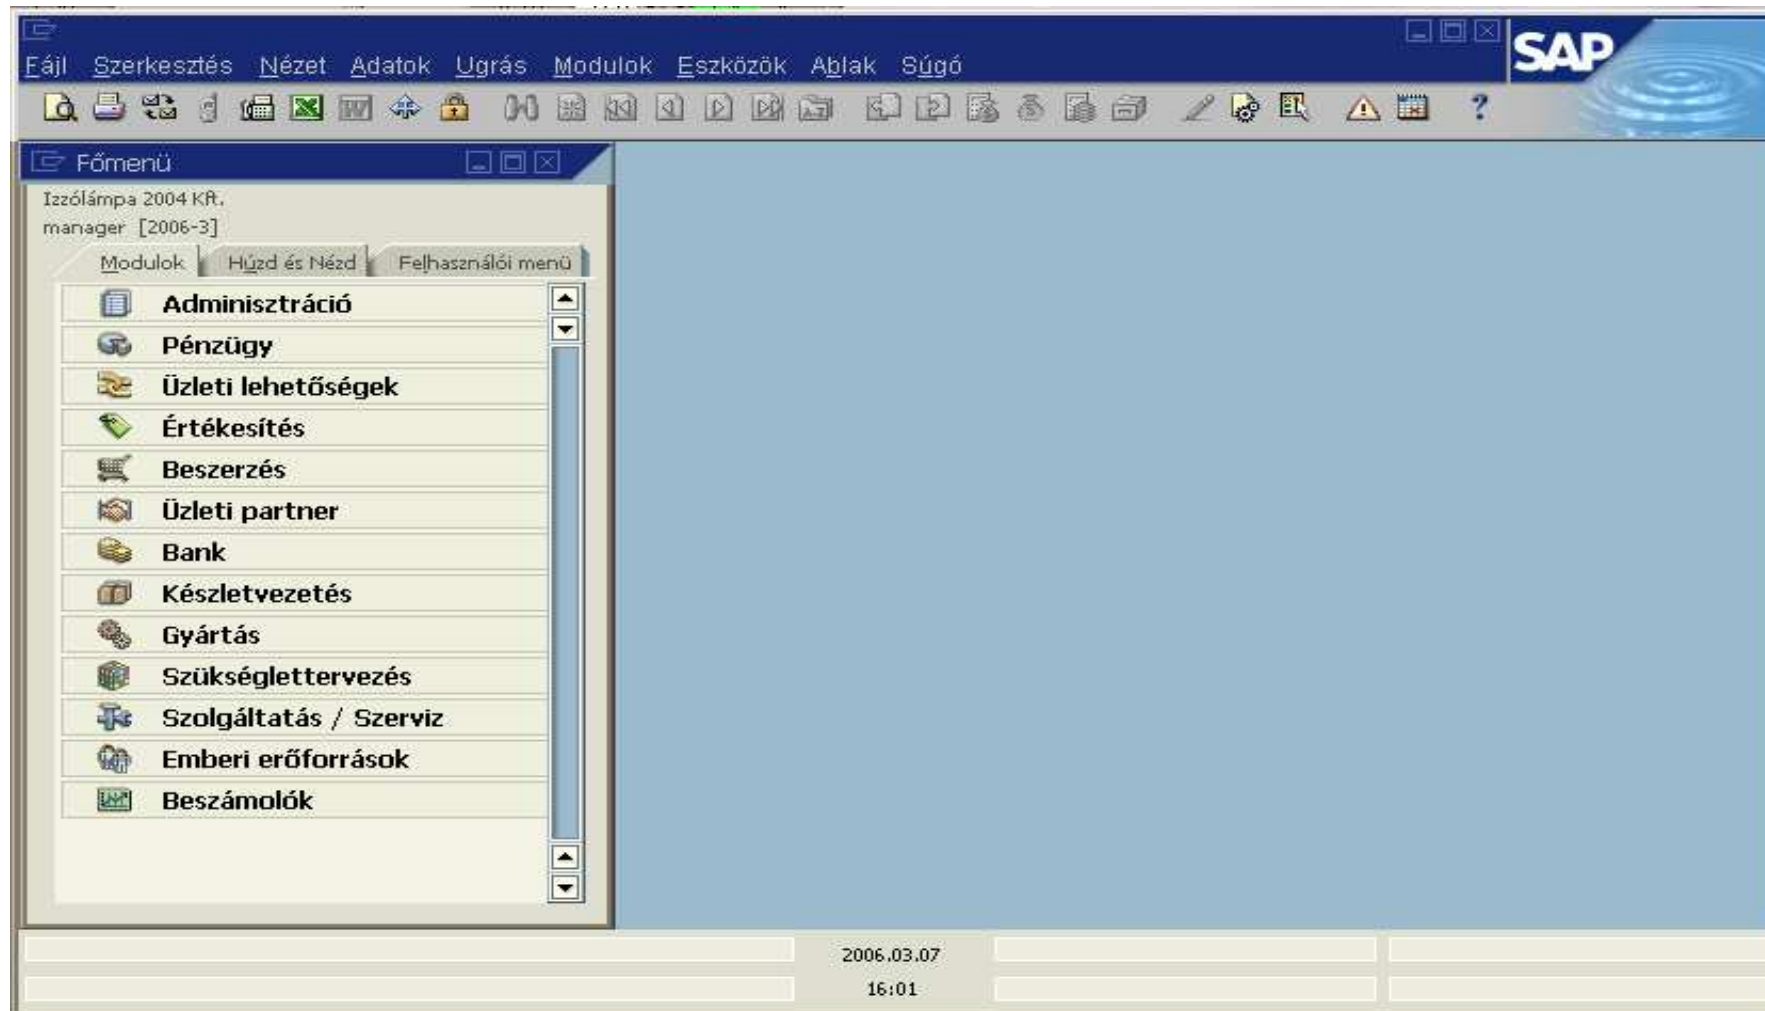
Fájl Szerkesztés Nézet Adatok Ugrás Modulok Eszközök Ablak Súgó

SAP

Főmenü

Izzólámpa 2004 Kft.
manager [2006-3]

Modulok Húzd és Nézd Felhasználói menü

Adminisztráció
Pénzügy
Üzleti lehetőségek
Értékesítés
Beszerzés
Üzleti partner
Bank
Készletvezetés
Gyártás
Szükséglettervezés
Szolgáltatás / Szerviz
Emberi erőforrások
Beszámolók

2006.03.07
16:01